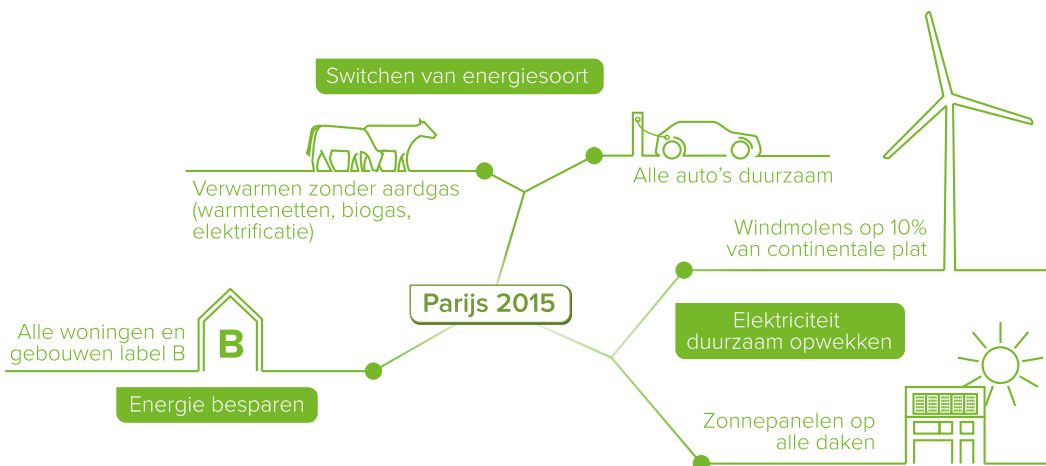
Switchen van energiesoort

Verwarmen zonder aardgas (warmtenetten, biogas, elektrificatie)

Alle auto's duurzaam

Windmolens op 10% van continentale plat

Parijs 2015

Alle woningen en gebouwen label B

B

Elektriciteit duurzaam opwekken

Energie besparen

Zonnepanelen op alle daken